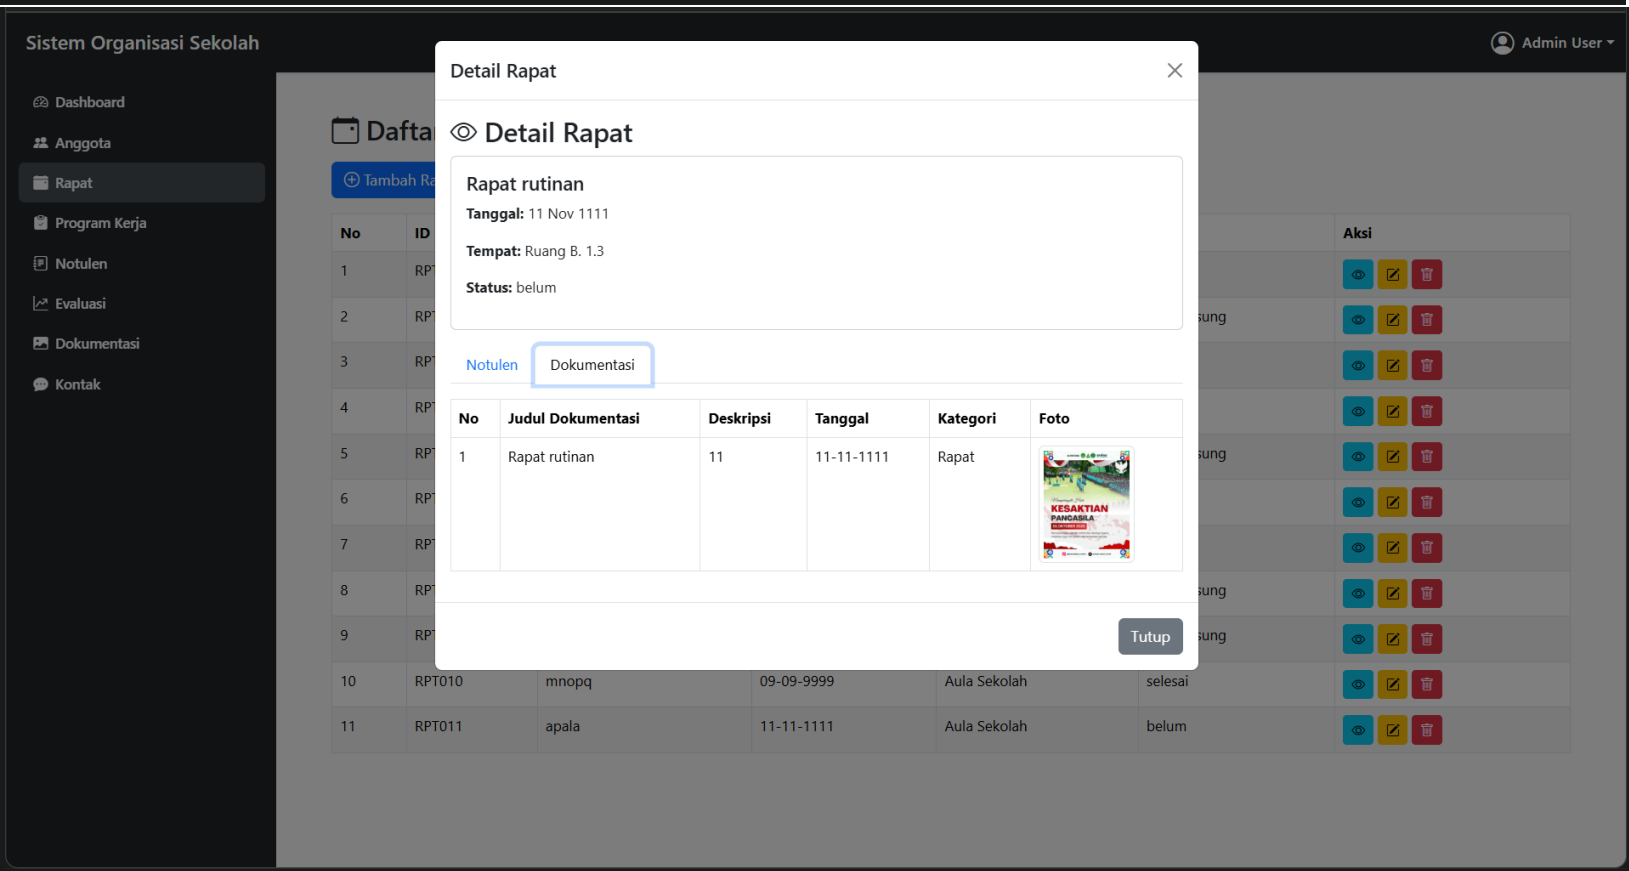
Sistem Organisasi Sekolah

Admin User

Dashboard
Anggota
Rapat
Program Kerja
Notulen
Evaluasi
Dokumentasi
Kontak

Dafta

Tambah Ra

| No | ID | | | | | Aksi |
|---|---|---|---|---|---|---|
| 1 | RPT | | | | | |
| 2 | RPT | | | | sung | |
| 3 | RPT | | | | | |
| 4 | RPT | | | | | |
| 5 | RPT | | | | sung | |
| 6 | RPT | | | | | |
| 7 | RPT | | | | | |
| 8 | RPT | | | | sung | |
| 9 | RPT | | | | sung | |
| 10 | RPT010 | mnopq | 09-09-9999 | Aula Sekolah | selesai | |
| 11 | RPT011 | apala | 11-11-1111 | Aula Sekolah | belum | |

Detail Rapat

Detail Rapat

Rapat rutinan

**Tanggal:** 11 Nov 1111

**Tempat:** Ruang B. 1.3

**Status:** belum

Notulen
Dokumentasi

| No | Judul Dokumentasi | Deskripsi | Tanggal | Kategori | Foto |
|---|---|---|---|---|---|
| 1 | Rapat rutinan | 11 | 11-11-1111 | Rapat | KESAKTIAN PANCASILA |

Tutup